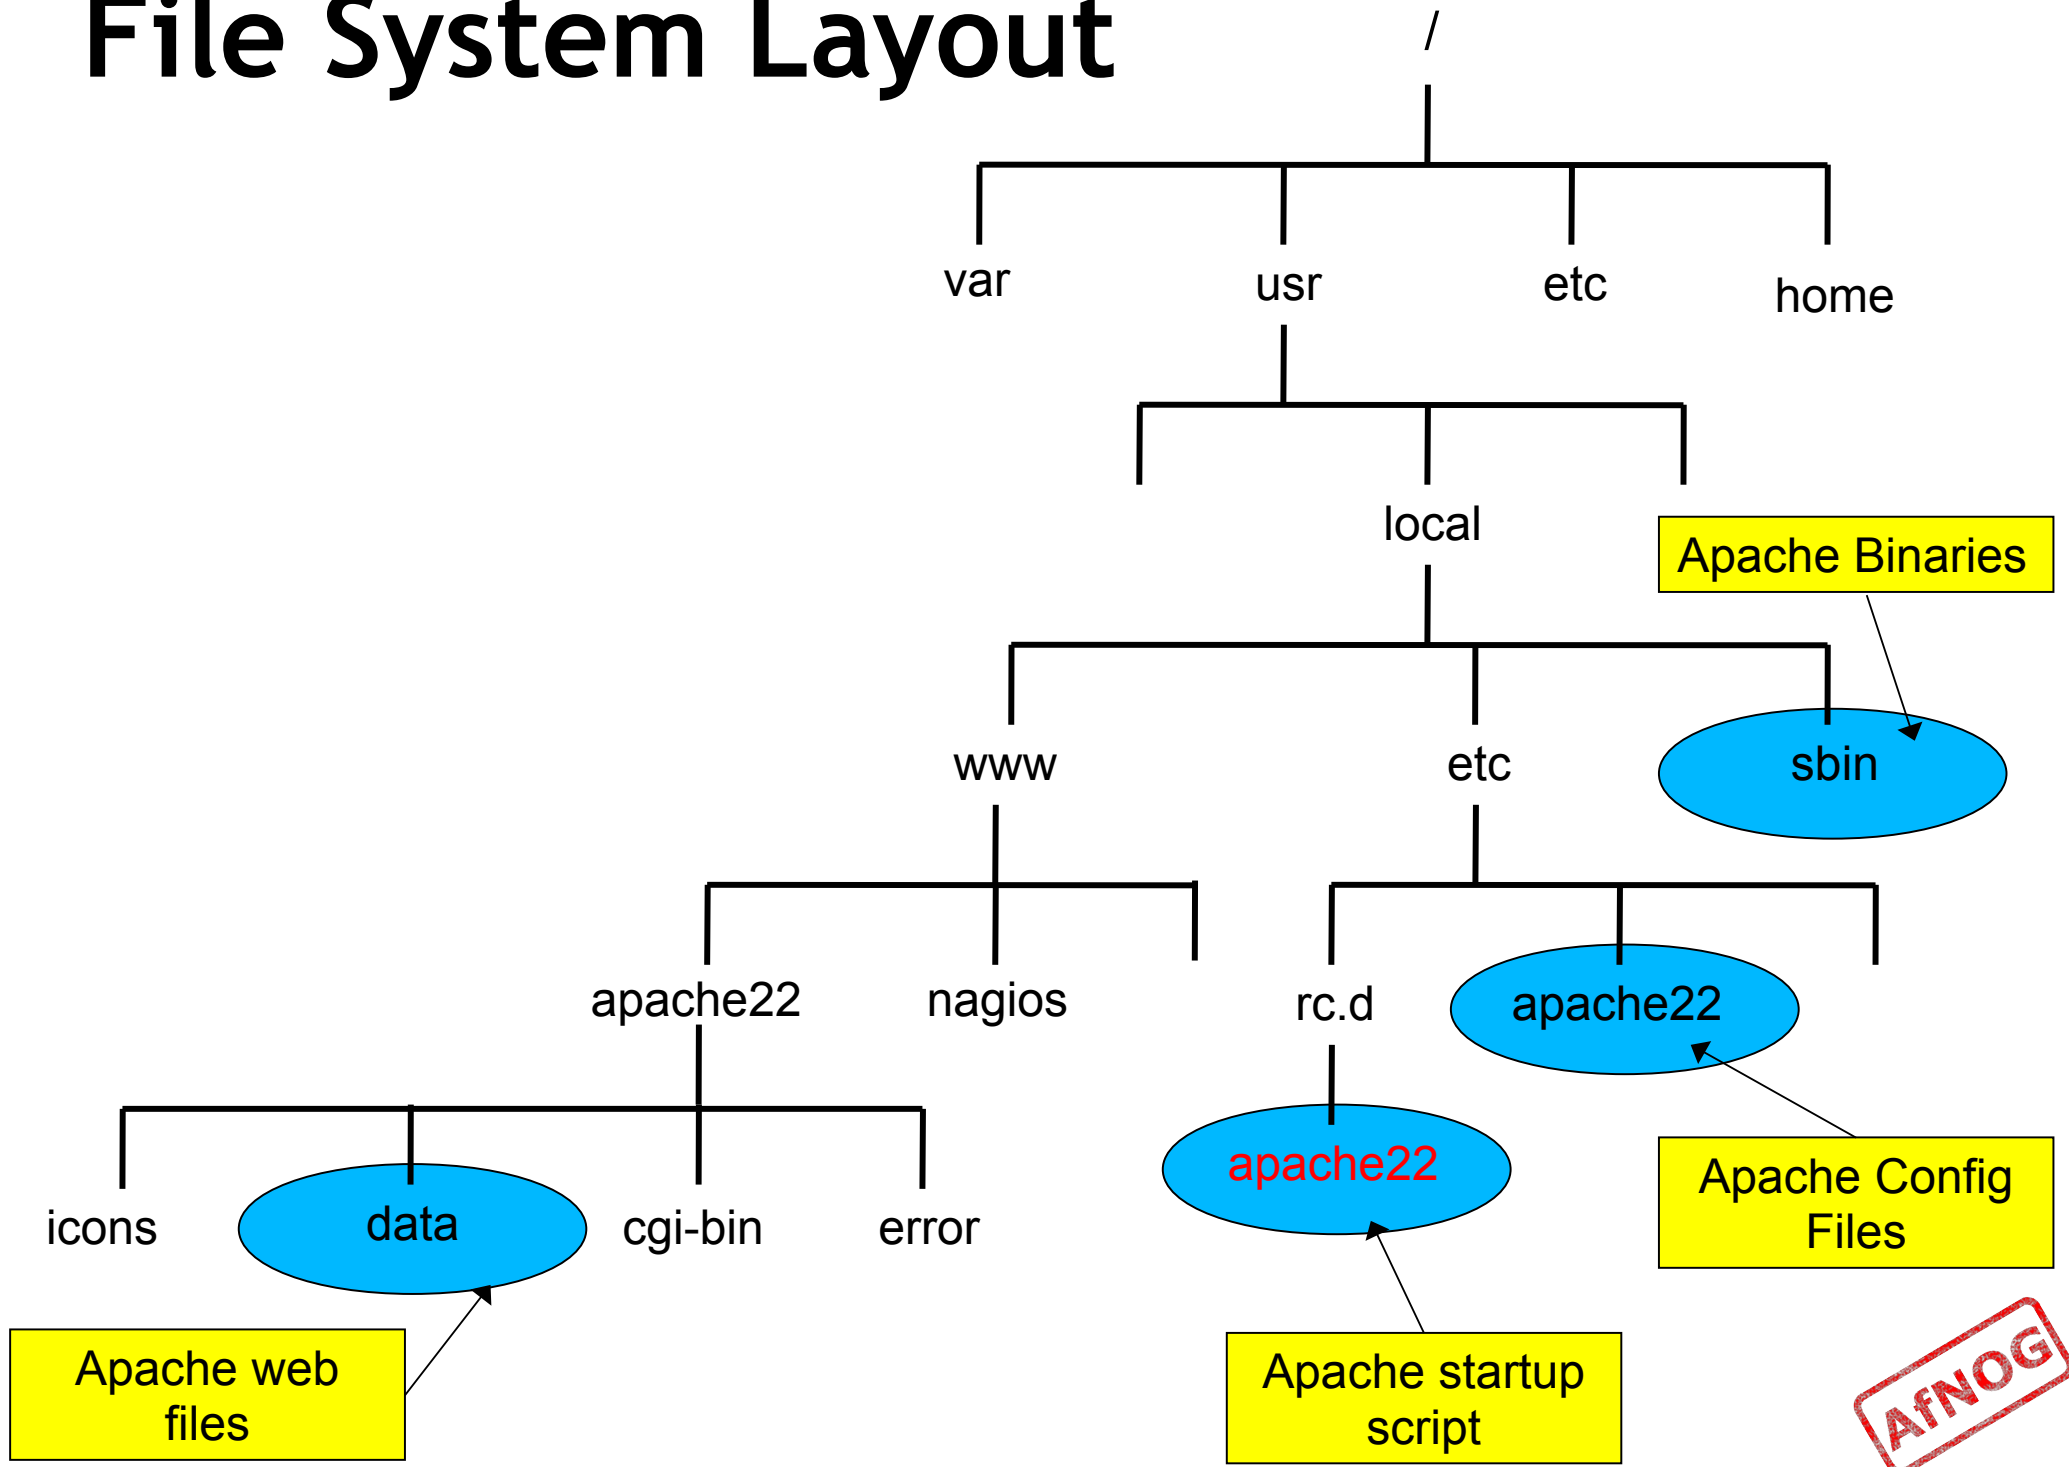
File System Layout

/

var

usr

etc

home

local

Apache Binaries

www

etc

sbin

apache22

nagios

rc.d

apache22

icons

data

cgi-bin

error

apache22

Apache Config Files

Apache web files

Apache startup script

AfNOG